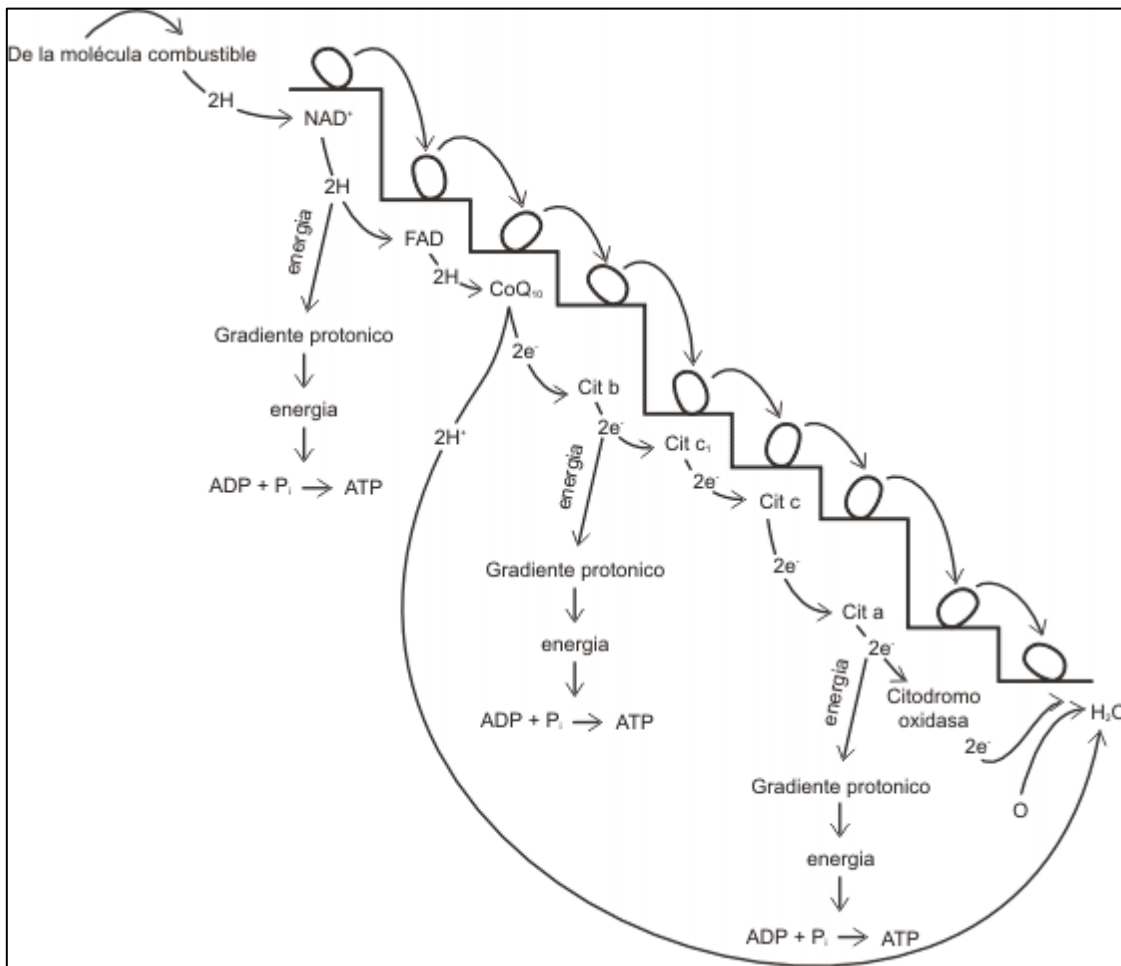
De la molécula combustible

2H

$NAD^+$

2H

energia

FAD

2H

$CoQ_{10}$

Gradiente protonico

energia

$ADP + P_i \rightarrow ATP$

$2e^-$

Cit b

$2H^+$

$2e^-$

Cit $c_1$

energia

$2e^-$

Cit c

Gradiente protonico

energia

$ADP + P_i \rightarrow ATP$

$2e^-$

Cit a

$2e^-$

Citodromo oxidasa

energia

$2e^-$

$H_2O$

O

Gradiente protonico

energia

$ADP + P_i \rightarrow ATP$